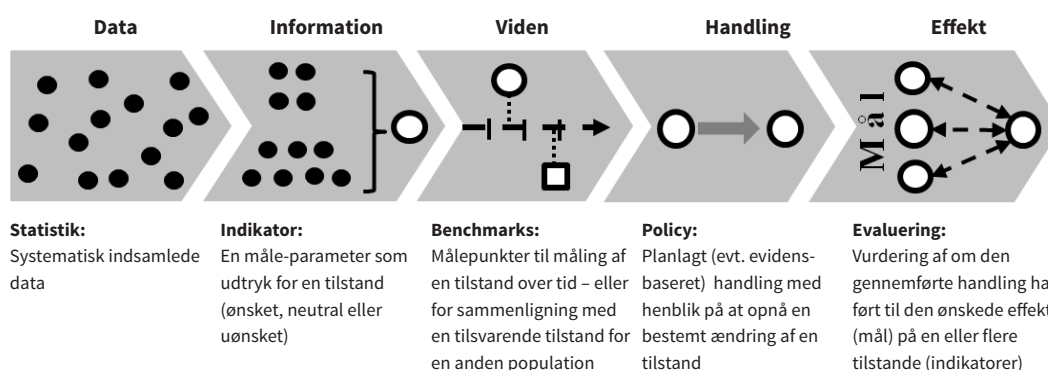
Data

Information

Viden

Handling

Effekt

Mål

Statistik:
Systematisk indsamlede data

Indikator:
En måle-parameter som udtryk for en tilstand (ønsket, neutral eller uønsket)

Benchmarks:
Målepunkter til måling af en tilstand over tid – eller for sammenligning med en tilsvarende tilstand for en anden population

Policy:
Planlagt (evt. evidensbaseret) handling med henblik på at opnå en bestemt ændring af en tilstand

Evaluering:
Vurdering af om den gennemførte handling ha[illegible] ført til den ønskede effekt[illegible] (mål) på en eller flere tilstande (indikatorer)